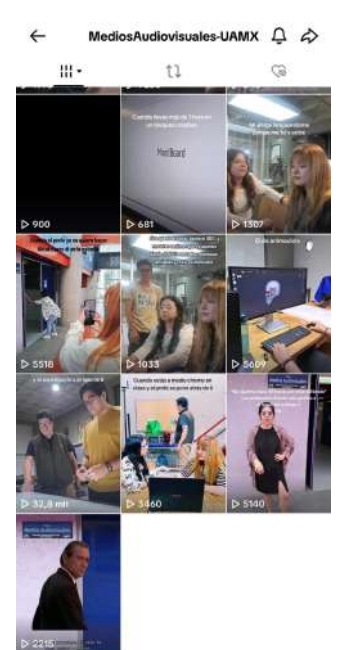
MediosAudiovisuales-UAMX

900

Cuando llevas más de 1 hora en un bloque de creativo
MoonBoard
681

1307

5518

1033

Clase animaciones
5609

32,8 mil

Cuando vas a medio 1 hora en clases y el profe se pone atrás de ti
3460

Medios Audiovisuales
5140

Medios Audiovisuales
2215